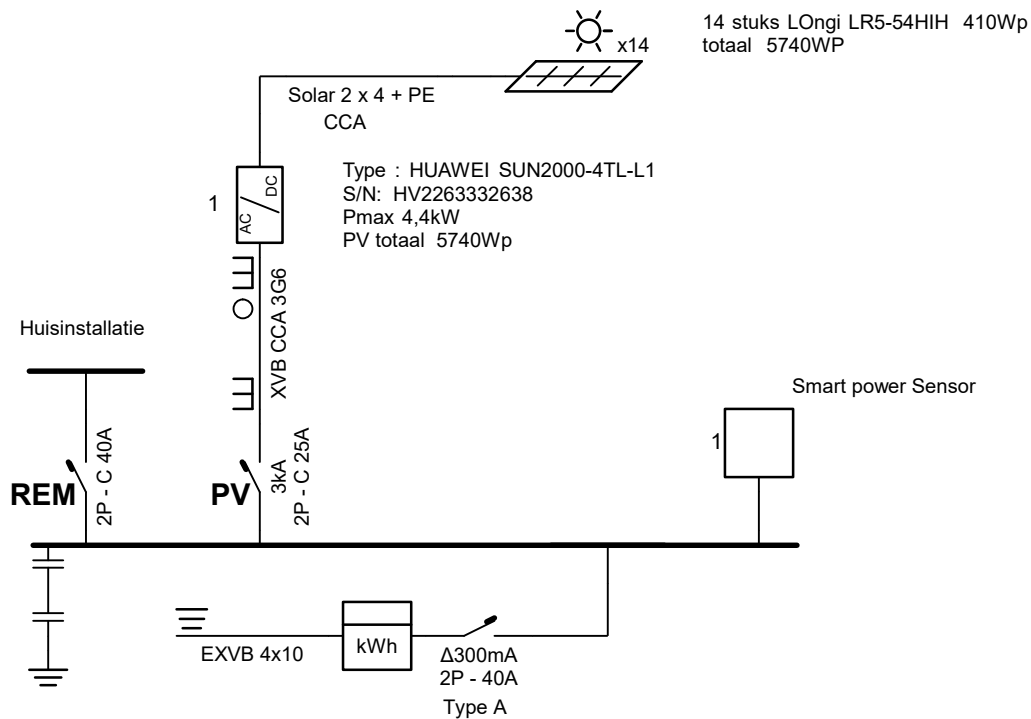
14 stuks LOngi LR5-54HIH 410Wp
totaal 5740WP

x14

Solar 2 x 4 + PE
CCA

Type : HUAWEI SUN2000-4TL-L1
S/N: HV2263332638
Pmax 4,4kW
PV totaal 5740Wp

1

AC

DC

XVB CCA 3G6

Huisinstallatie

Smart power Sensor

1

REM

2P - C 40A

PV

3kA
2P - C 25A

EXVB 4x10

kWh

Δ300mA
2P - 40A
Type A